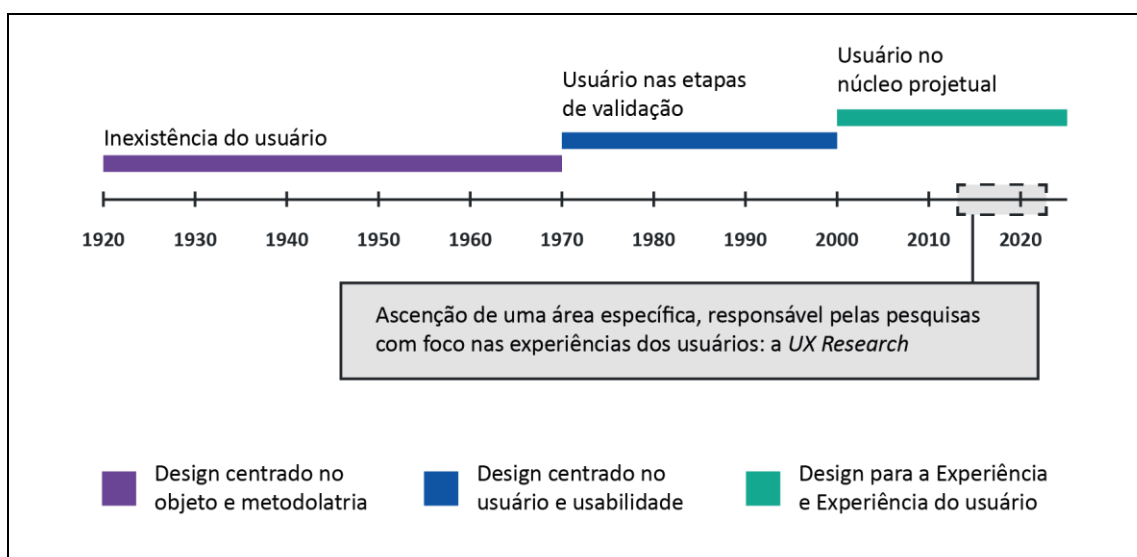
Usuário no núcleo projetual

Usuário nas etapas de validação

Inexistência do usuário

1920 1930 1940 1950 1960 1970 1980 1990 2000 2010 2020

Ascenção de uma área específica, responsável pelas pesquisas com foco nas experiências dos usuários: a *UX Research*

Design centrado no objeto e metodolatria

Design centrado no usuário e usabilidade

Design para a Experiência e Experiência do usuário